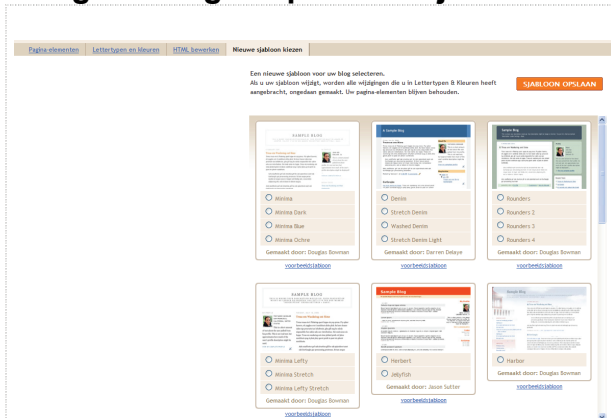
Pagina-elementen | Lettertypen en kleuren | HTML bewerken | Nieuwe sjabloon kiezen

Een nieuwe sjabloon voor uw blog selecteren.
Als u uw sjabloon wijzigt, worden alle wijzigingen die u in Lettertypen & Kleuren heeft aangebracht, ongedaan gemaakt. Uw pagina-elementen blijven behouden.

SJABLOON OPSLAAN

SAMPLE BLOG

Minima
Minima Dark
Minima Blue
Minima Ochre
Gemaakt door: Douglas Bowman
voorbeeldsjabloon

A Sample Blog

Denim
Stretch Denim
Washed Denim
Stretch Denim Light
Gemaakt door: Darren Delaye
voorbeeldsjabloon

Sample Blog

Rounders
Rounders 2
Rounders 3
Rounders 4
Gemaakt door: Douglas Bowman
voorbeeldsjabloon

SAMPLE BLOG

Minima Lefty
Minima Stretch
Minima Lefty Stretch
Gemaakt door: Douglas Bowman
voorbeeldsjabloon

Sample Blog

Herbert
Jellyfish
Gemaakt door: Jason Sutter
voorbeeldsjabloon

Sample Blog

Harbor
Gemaakt door: Douglas Bowman
voorbeeldsjabloon